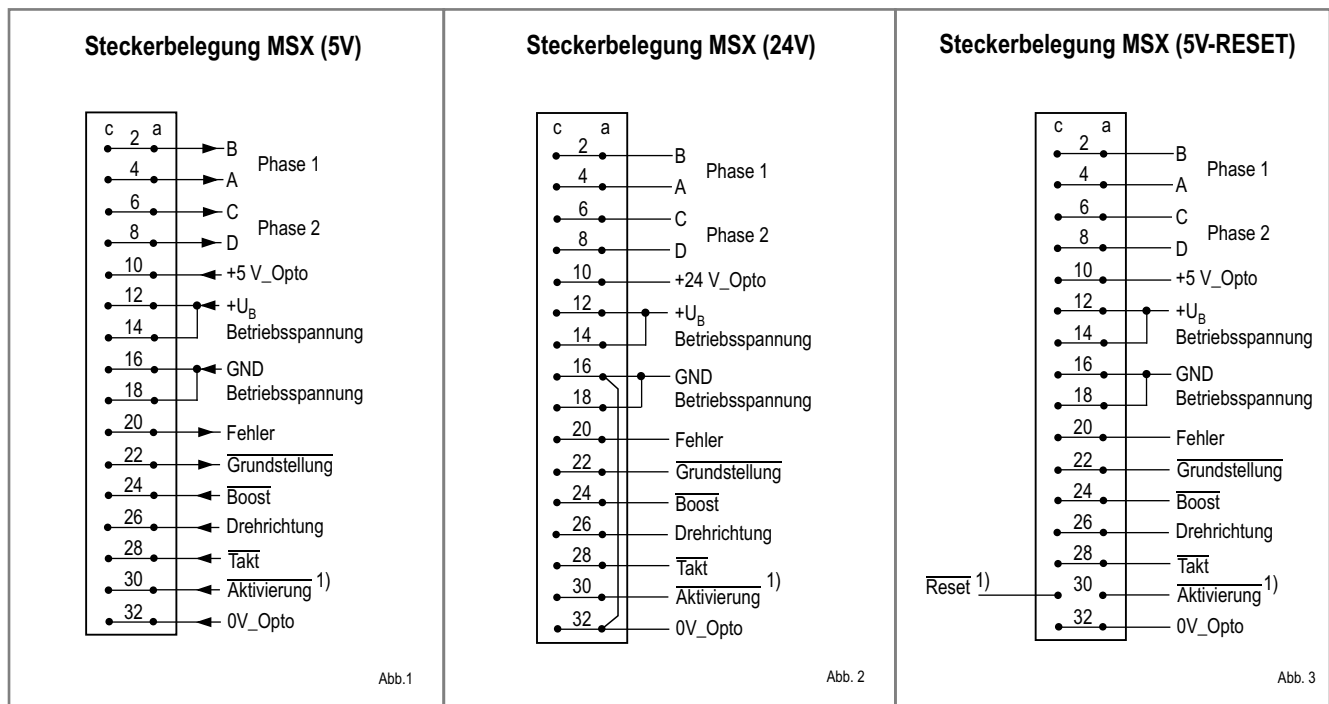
Steckerbelegung MSX (5V)

c 2 a
B
4
A
Phase 1
6
C
8
D
Phase 2
10 +5 V_Opto
12 $+U_B$
14 Betriebsspannung
16 GND
18 Betriebsspannung
20 Fehler
22 $\overline{\text{Grundstellung}}$
24 $\overline{\text{Boost}}$
26 Drehrichtung
28 $\overline{\text{Takt}}$
30 $\overline{\text{Aktivierung}}$ 1)
32 0V_Opto

Abb.1

Steckerbelegung MSX (24V)

c 2 a
B
4
A
Phase 1
6
C
8
D
Phase 2
10 +24 V_Opto
12 $+U_B$
14 Betriebsspannung
16 GND
18 Betriebsspannung
20 Fehler
22 $\overline{\text{Grundstellung}}$
24 $\overline{\text{Boost}}$
26 Drehrichtung
28 $\overline{\text{Takt}}$
30 $\overline{\text{Aktivierung}}$ 1)
32 0V_Opto

Abb. 2

Steckerbelegung MSX (5V-RESET)

c 2 a
B
4
A
Phase 1
6
C
8
D
Phase 2
10 +5 V_Opto
12 $+U_B$
14 Betriebsspannung
16 GND
18 Betriebsspannung
20 Fehler
22 $\overline{\text{Grundstellung}}$
24 $\overline{\text{Boost}}$
26 Drehrichtung
28 $\overline{\text{Takt}}$
$\overline{\text{Reset}}$ 1) 30 $\overline{\text{Aktivierung}}$ 1)
32 0V_Opto

Abb. 3